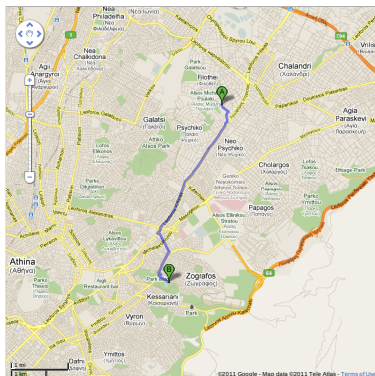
Nea Ionia
Nea Philadelfia
Nea Chalkidona
Agii Anargyri
Chalandri
(Χαλάνδρι)
Filothei
A
Galatsi
(Γαλάτσι)
Psychiko
Neo Psychiko
Agia Paraskevi
(Αγία Παρασκευή)
Cholargos
(Χολαργός)
Papagos
Athina
(Αθήνα)
Zografos
(Ζωγράφος)
B
Kessariani
Vyron
(Βύρωνας)
Ymittos
Dafni
64
1 km
1 mi
©2011 Google - Map data ©2011 Tele Atlas - Terms of Use